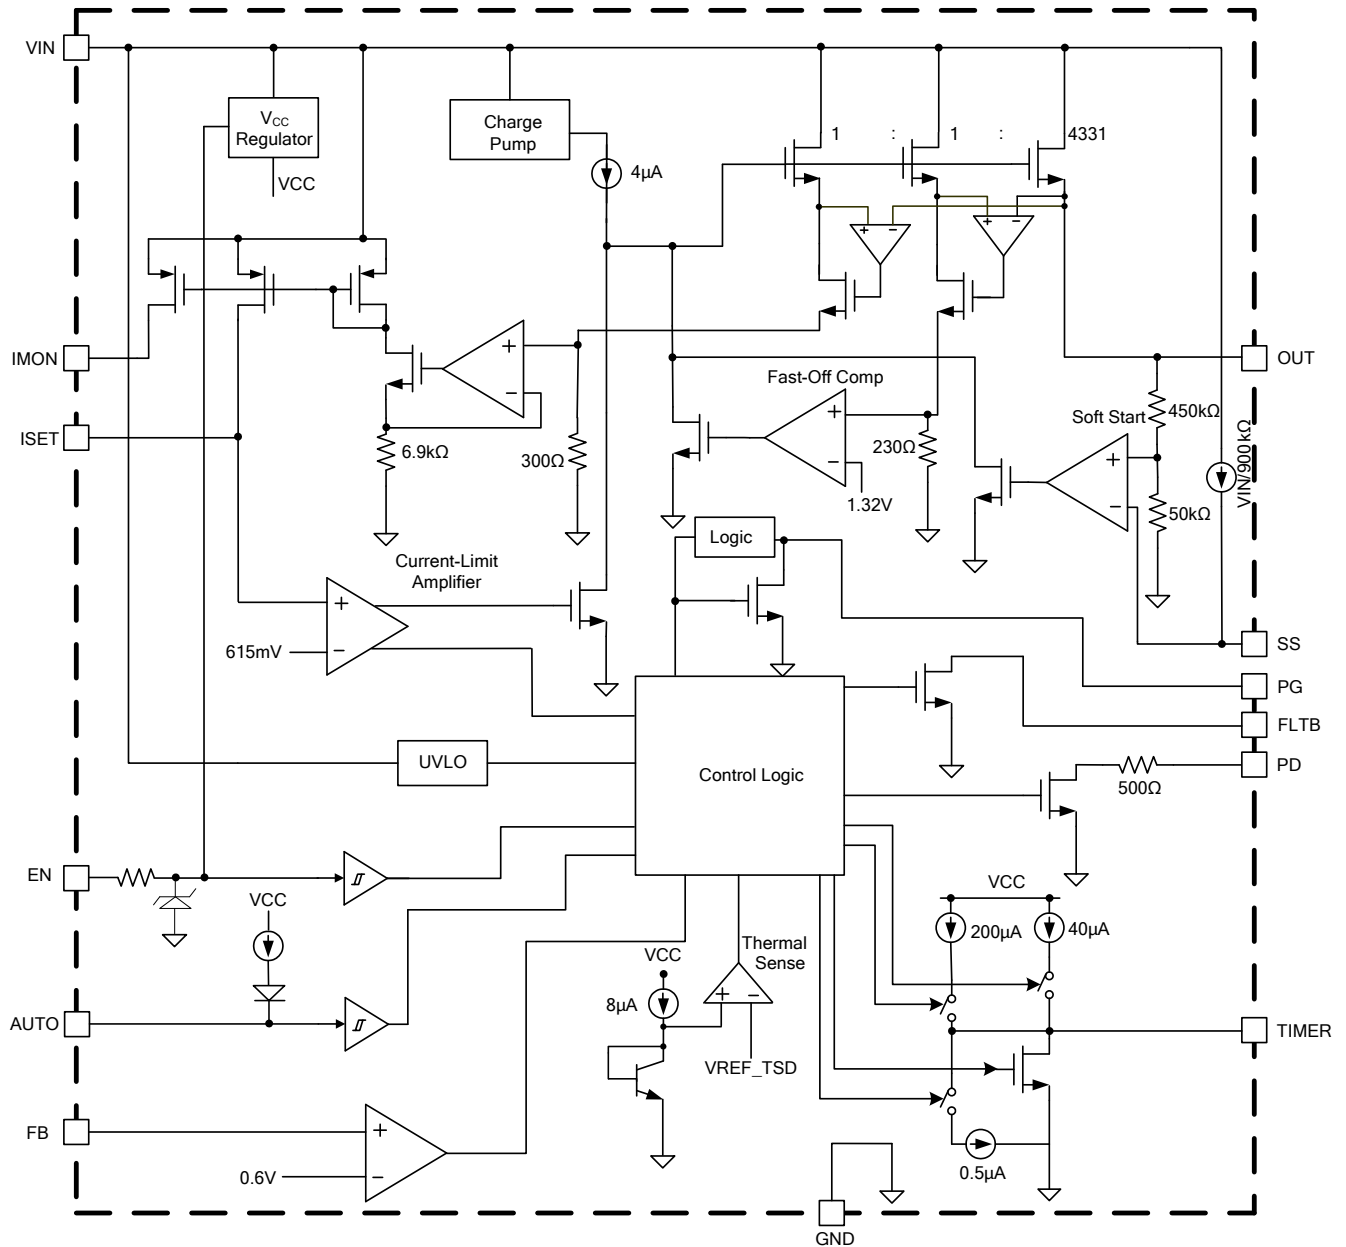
VIN
$V_{CC}$ Regulator
VCC
Charge Pump
4µA
1 : 1 : 4331
IMON
ISET
6.9kΩ
300Ω
Fast-Off Comp
230Ω
1.32V
Soft Start
450kΩ
VIN/900kΩ
50kΩ
OUT
Current-Limit Amplifier
615mV
Logic
SS
PG
FLTB
UVLO
Control Logic
PD
500Ω
EN
VCC
VCC
200µA
40µA
Thermal Sense
VCC
8µA
AUTO
TIMER
VREF_TSD
FB
0.6V
0.5µA
GND